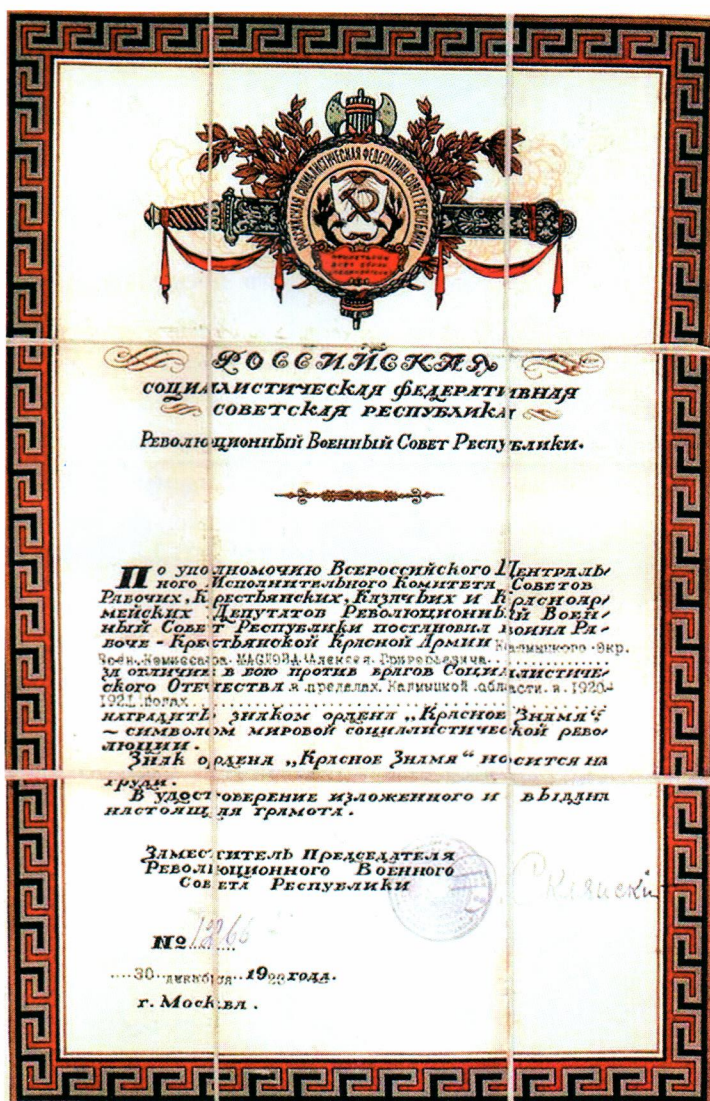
Российская Социалистическая Федеративная Советская Республика

Революционный Военный Совет Республики.

По уполномочию Всероссийского Центрального Исполнительного Комитета Советов Рабочих, Крестьянских, Казачьих и Красноармейских Депутатов Революционный Военный Совет Республики постановил воина Рабоче-Крестьянской Красной Армии Калмыцкого Окр. Воен. Комиссара МАСЛОВА Алексея Григорьевича за отличие в бою против врагов Социалистического Отечества в пределах Калмыцкой области в 1920-1921 годах

наградить знаком ордена „Красное Знамя" — символом мировой социалистической революции.

Знак ордена „Красное Знамя" носится на груди.

В удостоверение изложенного и выдана настоящая грамота.

Заместитель Председателя Революционного Военного Совета Республики

Склянский

№ 1266

30 декабря 192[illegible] года.

г. Москва.